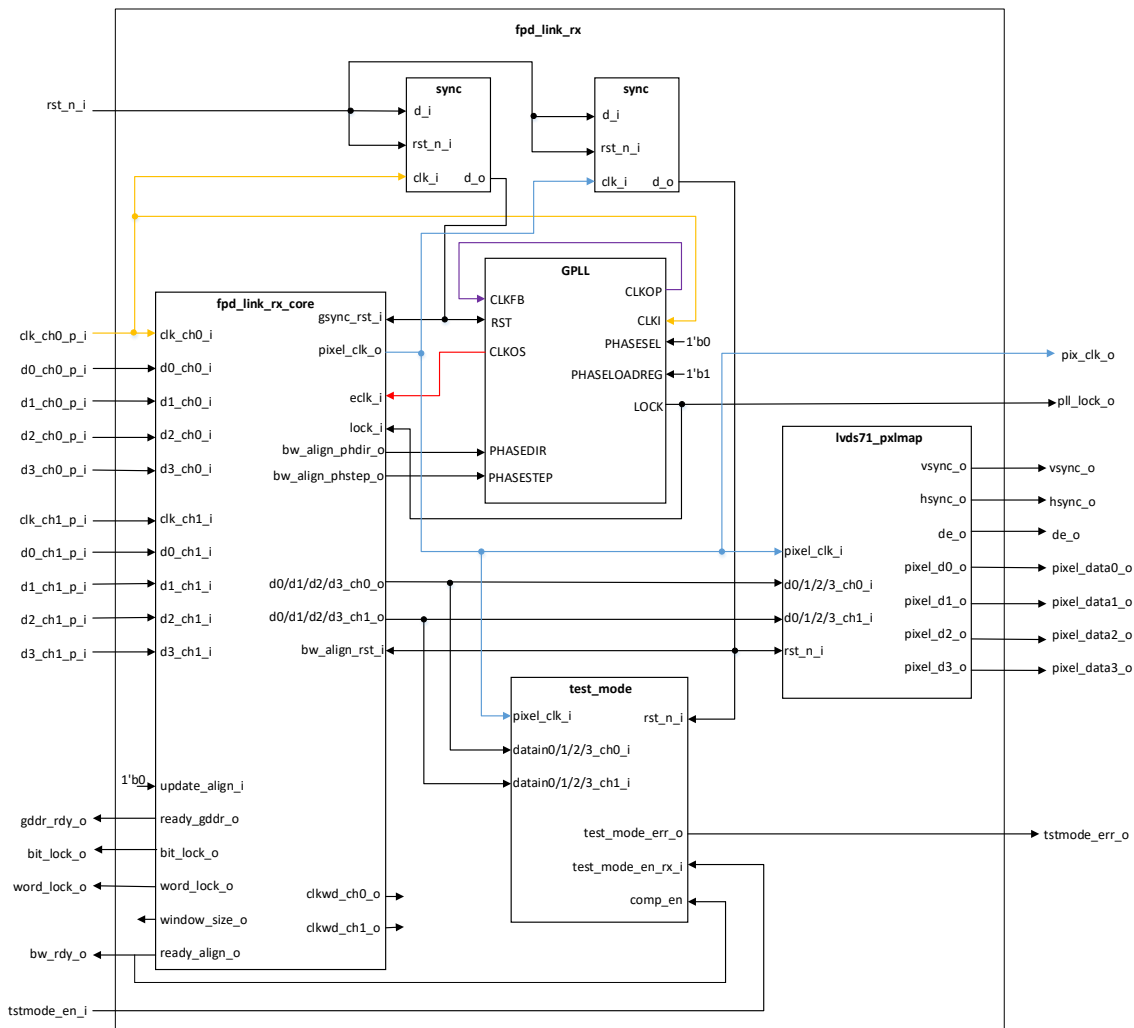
fpd_link_rx

sync
d_i
rst_n_i
clk_i
d_o

sync
d_i
rst_n_i
clk_i
d_o

rst_n_i

GPLL
CLKFB
RST
CLKOS
CLKOP
CLKI
PHASESEL
PHASELOADREG
LOCK
PHASEDIR
PHASESTEP
1'b0
1'b1

fpd_link_rx_core
clk_ch0_i
d0_ch0_i
d1_ch0_i
d2_ch0_i
d3_ch0_i
clk_ch1_i
d0_ch1_i
d1_ch1_i
d2_ch1_i
d3_ch1_i
update_align_i
ready_gddr_o
bit_lock_o
word_lock_o
window_size_o
ready_align_o
gsync_rst_i
pixel_clk_o
eclk_i
lock_i
bw_align_phdir_o
bw_align_phstep_o
d0/d1/d2/d3_ch0_o
d0/d1/d2/d3_ch1_o
bw_align_rst_i
clkwd_ch0_o
clkwd_ch1_o
1'b0

clk_ch0_p_i
d0_ch0_p_i
d1_ch0_p_i
d2_ch0_p_i
d3_ch0_p_i
clk_ch1_p_i
d0_ch1_p_i
d1_ch1_p_i
d2_ch1_p_i
d3_ch1_p_i
gddr_rdy_o
bit_lock_o
word_lock_o
bw_rdy_o
tstmode_en_i

pix_clk_o
pll_lock_o

lvds71_pxlmap
pixel_clk_i
d0/1/2/3_ch0_i
d0/1/2/3_ch1_i
rst_n_i
vsync_o
hsync_o
de_o
pixel_d0_o
pixel_d1_o
pixel_d2_o
pixel_d3_o

vsync_o
hsync_o
de_o
pixel_data0_o
pixel_data1_o
pixel_data2_o
pixel_data3_o

test_mode
pixel_clk_i
datain0/1/2/3_ch0_i
datain0/1/2/3_ch1_i
rst_n_i
test_mode_err_o
test_mode_en_rx_i
comp_en

tstmode_err_o